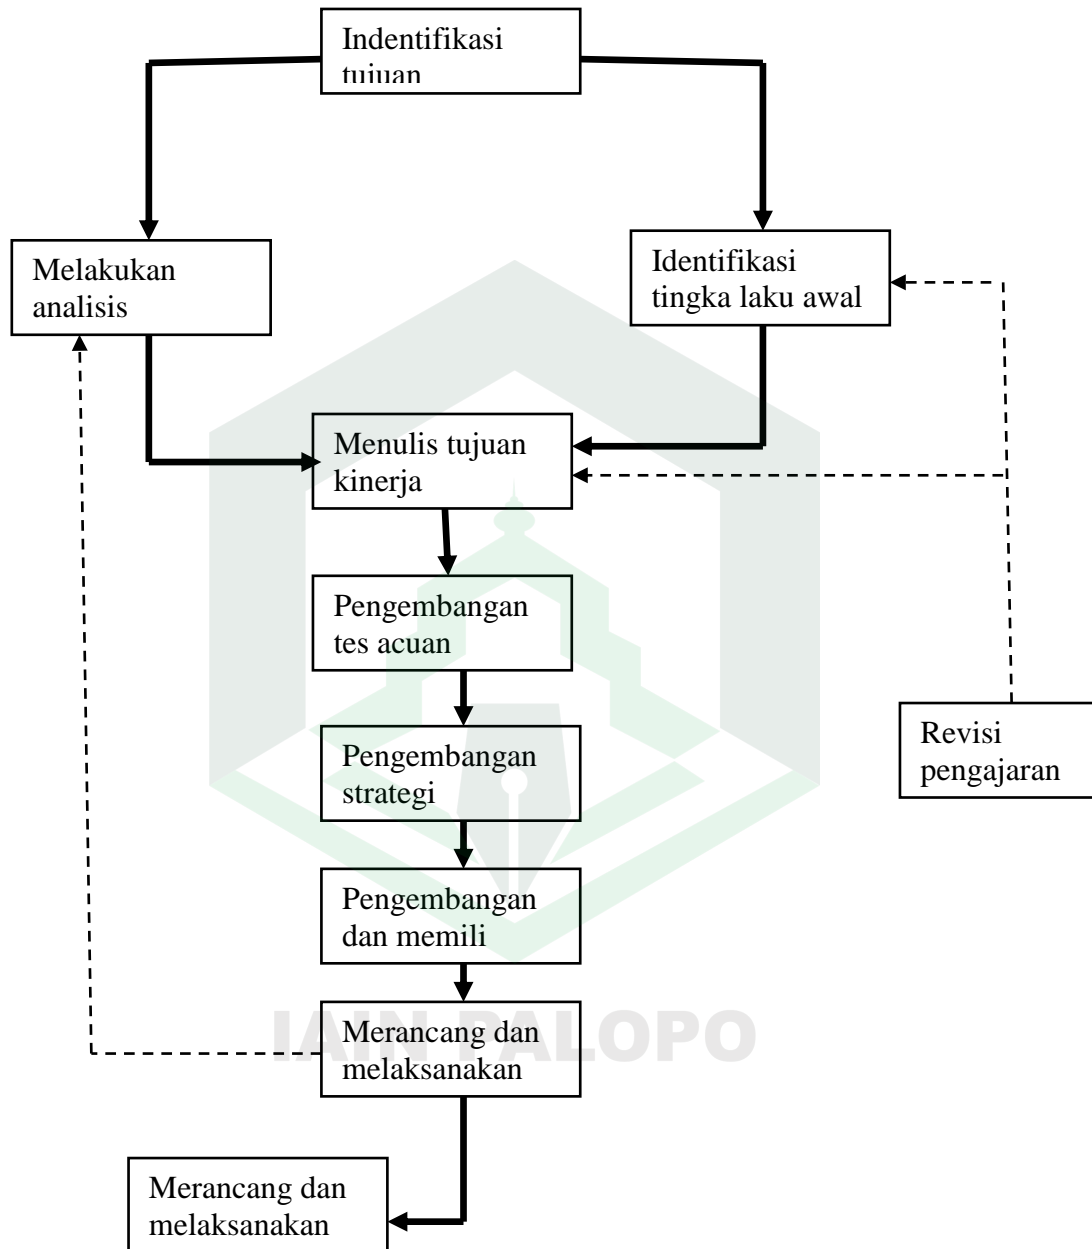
Indentifikasi tujuan

Melakukan analisis

Identifikasi tingka laku awal

Menulis tujuan kinerja

Pengembangan tes acuan

Pengembangan strategi

Pengembangan dan memili

Merancang dan melaksanakan

Revisi pengajaran

Merancang dan melaksanakan

IAIN PALOPO